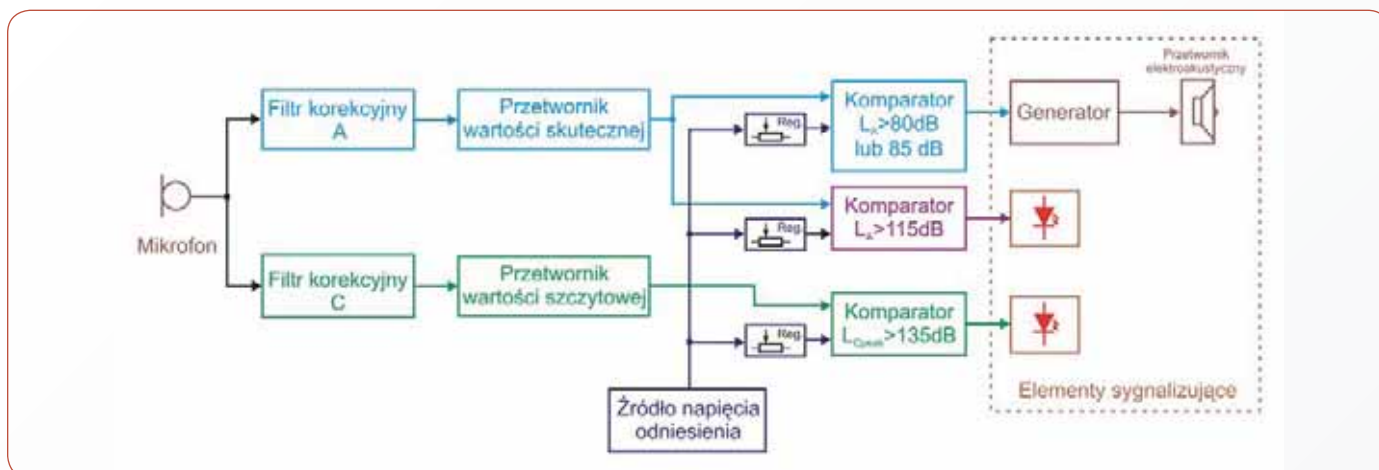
Mikrofon

Filtr korekcyjny A

Przetwornik wartości skutecznej

Filtr korekcyjny C

Przetwornik wartości szczytowej

Reg

Reg

Reg

Komparator $L_A$>80dB lub 85 dB

Komparator $L_A$>115dB

Komparator $L_{Cpeak}$>135dB

Źródło napięcia odniesienia

Generator

Przetwornik elektroakustyczny

Elementy sygnalizujące